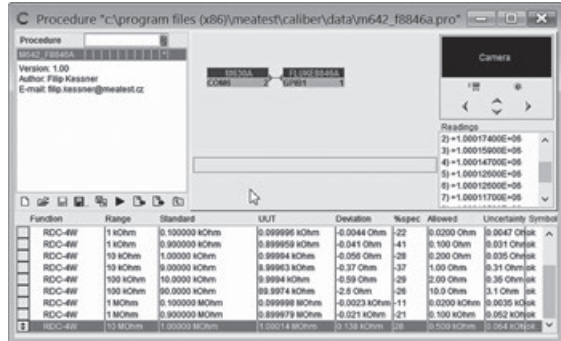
C Procedure "c:\program files (x86)\meatest\caliber\data\m642_f8846a.pro"

Procedure
M642_F8846A
Version: 1.00
Author: Filip Kessner
E-mail: filip.kessner@meatest.cz

M630A
COM6 2
FLUKE8846A
GPIB1 1

Camera

Readings
2) +1.00017400E+06
3) +1.00015900E+06
4) +1.00014700E+06
5) +1.00012600E+06
6) +1.00012600E+06
7) +1.00011700E+06

| Function | Range | Standard | UUT | Deviation | %spec | Allowed | Uncertainty | Symbol |
|---|---|---|---|---|---|---|---|---|
| RDC-4W | 1 kOhm | 0.100000 kOhm | 0.099996 kOhm | -0.0044 Ohm | -22 | 0.0200 Ohm | 0.0047 Oh | ok |
| RDC-4W | 1 kOhm | 0.900000 kOhm | 0.899959 kOhm | -0.041 Ohm | -41 | 0.100 Ohm | 0.031 Ohm | ok |
| RDC-4W | 10 kOhm | 1.00000 kOhm | 0.99994 kOhm | -0.056 Ohm | -28 | 0.200 Ohm | 0.035 Ohm | ok |
| RDC-4W | 10 kOhm | 9.00000 kOhm | 8.99963 kOhm | -0.37 Ohm | -37 | 1.00 Ohm | 0.31 Ohm | ok |
| RDC-4W | 100 kOhm | 10.0000 kOhm | 9.9994 kOhm | -0.59 Ohm | -29 | 2.00 Ohm | 0.35 Ohm | ok |
| RDC-4W | 100 kOhm | 90.0000 kOhm | 89.9974 kOhm | -2.6 Ohm | -26 | 10.0 Ohm | 3.1 Ohm | ok |
| RDC-4W | 1 MOhm | 0.100000 MOhm | 0.099998 MOhm | -0.0023 kOhm | -11 | 0.0200 kOhm | 0.0035 kO | ok |
| RDC-4W | 1 MOhm | 0.900000 MOhm | 0.899979 MOhm | -0.021 kOhm | -21 | 0.100 kOhm | 0.052 kOh | ok |
| RDC-4W | 10 MOhm | 1.00000 MOhm | 1.00014 MOhm | 0.138 kOhm | 28 | 0.500 kOhm | 0.064 kOh | ok |